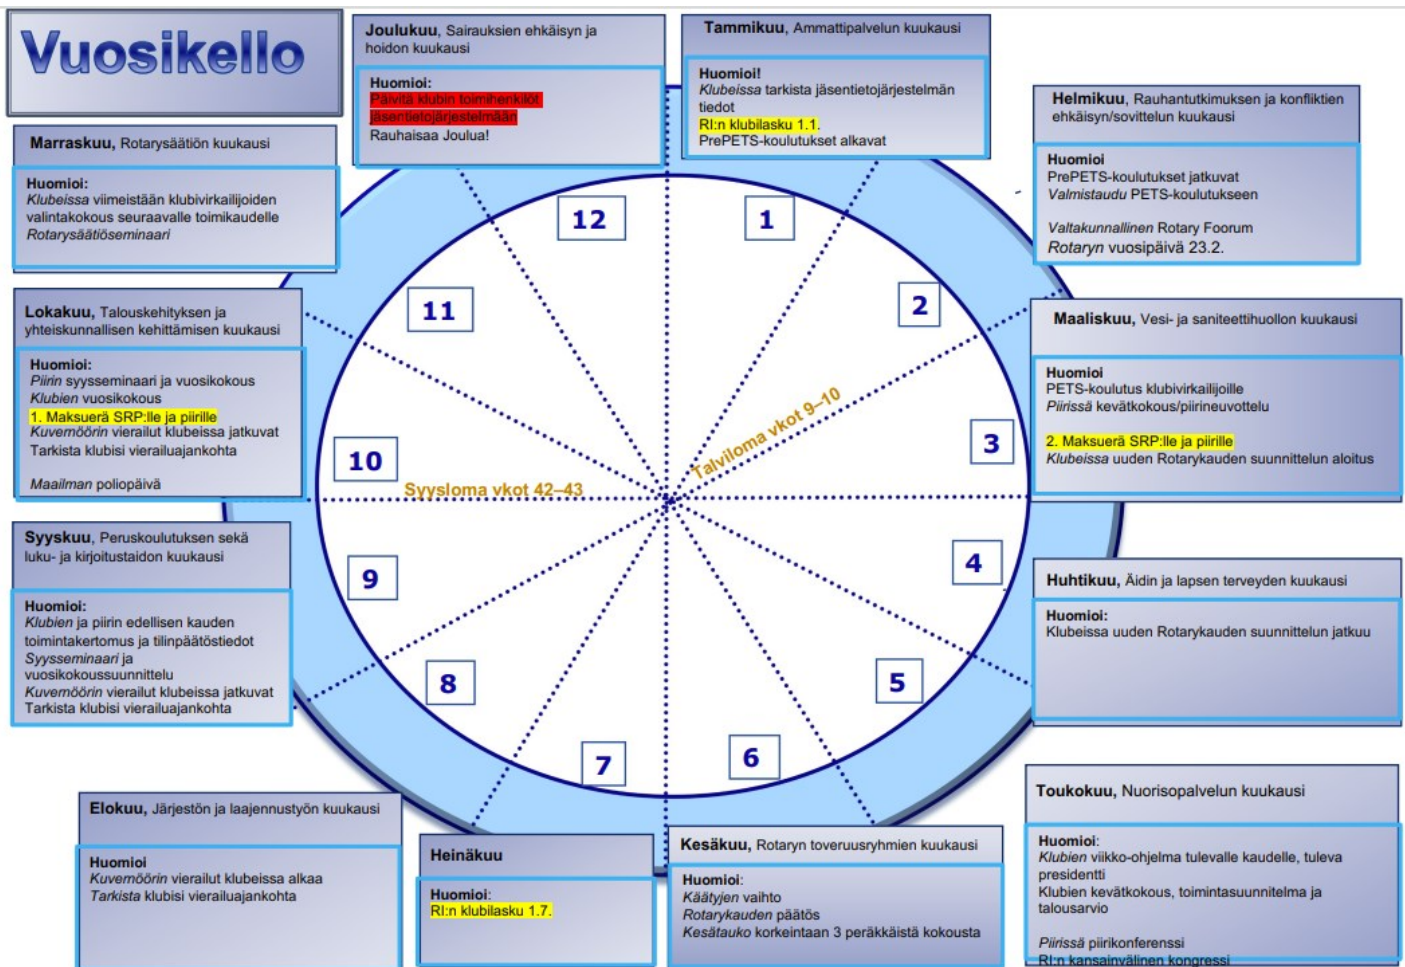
Vuosikello

Joulukuu, Sairauksien ehkäisyn ja hoidon kuukausi

Huomioi:
Päivitä klubin toimihenkilöt jäsentietojärjestelmään
Rauhaisaa Joulua!

Tammikuu, Ammattipalvelun kuukausi

Huomioi!
Klubeissa tarkista jäsentietojärjestelmän tiedot
RI:n klubilasku 1.1.
PrePETS-koulutukset alkavat

Helmikuu, Rauhantutkimuksen ja konfliktien ehkäisyn/sovittelun kuukausi

Huomioi
PrePETS-koulutukset jatkuvat
Valmistaudu PETS-koulutukseen

Valtakunnallinen Rotary Foorum
Rotaryn vuosipäivä 23.2.

Marraskuu, Rotarysäätiön kuukausi

Huomioi:
Klubeissa viimeistään klubivirkailijoiden valintakokous seuraavalle toimikaudelle
Rotarysäätiöseminaari

Lokakuu, Talouskehityksen ja yhteiskunnallisen kehittämisen kuukausi

Huomioi:
Piirin syysseminaari ja vuosikokous
Klubien vuosikokous
1. Maksuerä SRP:lle ja piirille
Kuvernöörin vierailut klubeissa jatkuvat
Tarkista klubisi vierailuajankohta

Maailman poliopäivä

Maaliskuu, Vesi- ja saniteettihuollon kuukausi

Huomioi
PETS-koulutus klubivirkailijoille
Piirissä kevätkokous/piirineuvottelu

2. Maksuerä SRP:lle ja piirille
Klubeissa uuden Rotarykauden suunnittelun aloitus

12
1
11
2
10
3
9
4
8
5
7
6

Syysloma vkot 42–43
Talviloma vkot 9–10

Syyskuu, Peruskoulutuksen sekä luku- ja kirjoitustaidon kuukausi

Huomioi:
Klubien ja piirin edellisen kauden toimintakertomus ja tilinpäätöstiedot
Syysseminaari ja vuosikokoussuunnittelu
Kuvernöörin vierailut klubeissa jatkuvat
Tarkista klubisi vierailuajankohta

Huhtikuu, Äidin ja lapsen terveyden kuukausi

Huomioi:
Klubeissa uuden Rotarykauden suunnittelun jatkuu

Toukokuu, Nuorisopalvelun kuukausi

Huomioi:
Klubien viikko-ohjelma tulevalle kaudelle, tuleva presidentti
Klubien kevätkokous, toimintasuunnitelma ja talousarvio

Piirissä piirikonferenssi
RI:n kansainvälinen kongressi

Elokuu, Järjestön ja laajennustyön kuukausi

Huomioi
Kuvernöörin vierailut klubeissa alkaa
Tarkista klubisi vierailuajankohta

Heinäkuu

Huomioi:
RI:n klubilasku 1.7.

Kesäkuu, Rotaryn toveruusryhmien kuukausi

Huomioi:
Käätyjen vaihto
Rotarykauden päätös
Kesätauko korkeintaan 3 peräkkäistä kokousta